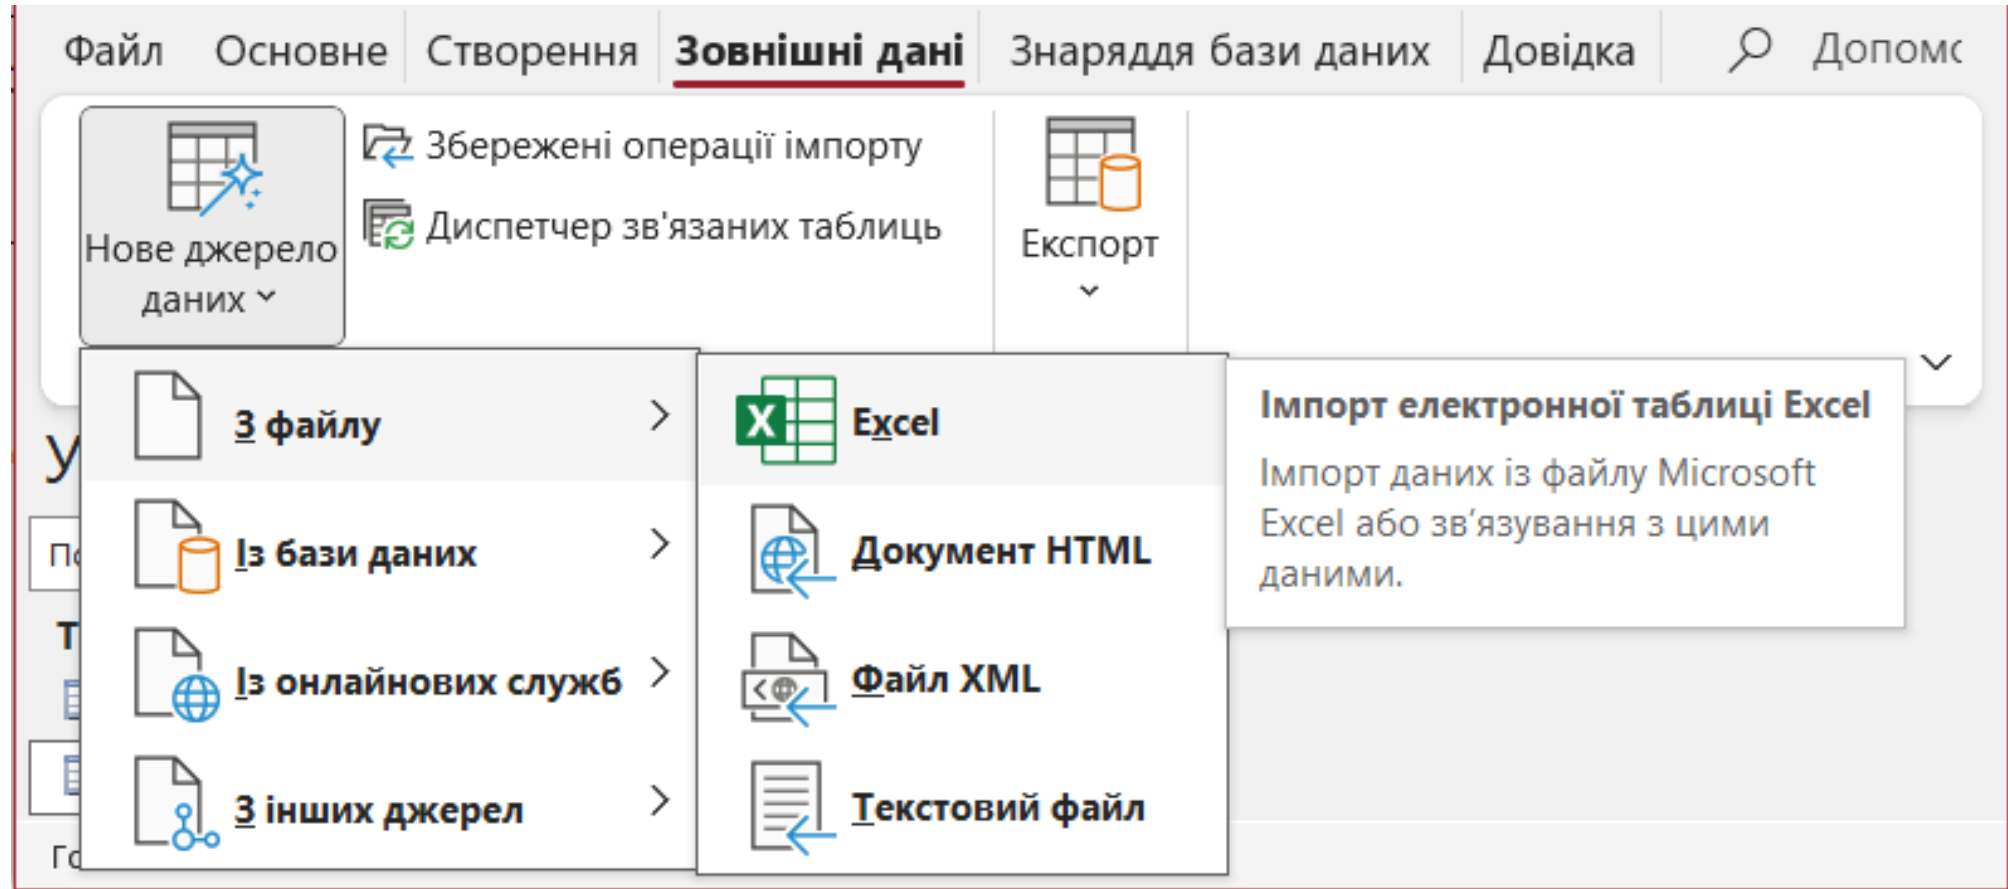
Файл Основне Створення Зовнішні дані Знаряддя бази даних Довідка Допомс

Нове джерело даних

Збережені операції імпорту
Диспетчер зв'язаних таблиць

Експорт

З файлу
Із бази даних
Із онлайнових служб
З інших джерел

Excel
Документ HTML
Файл XML
Текстовий файл

Імпорт електронної таблиці Excel
Імпорт даних із файлу Microsoft Excel або зв'язування з цими даними.

У
По
Т
Го